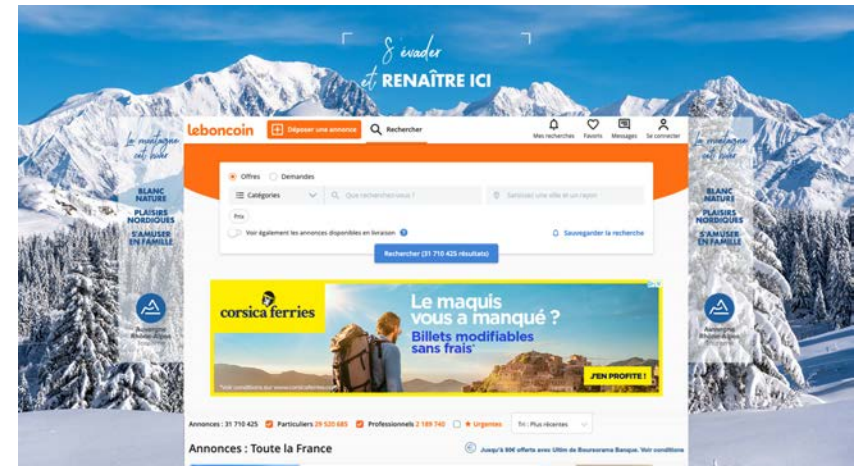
S'évader
et RENAÎTRE ICI

La montagne vous aime
BLANC NATURE
PLAISIRS NORDIQUES
S'AMUSER EN FAMILLE
Auvergne Rhône-Alpes

leboncoin
Déposer une annonce
Rechercher
Mes recherches
Favoris
Messages
Se connecter

Offres
Demandes
Catégories
Que recherchez-vous ?
Saisissez une ville et un rayon
Prix
Voir également les annonces disponibles en livraison
Sauvegarder la recherche
Rechercher (31 710 425 résultats)

corsica ferries
Le maquis vous a manqué ?
Billets modifiables sans frais*
J'EN PROFITE !
*Voir conditions sur www.corsicaferries.com

La montagne vous aime
BLANC NATURE
PLAISIRS NORDIQUES
S'AMUSER EN FAMILLE
Auvergne Rhône-Alpes

Annonces : 31 710 425
Particuliers 29 520 685
Professionnels 2 189 740
Urgentes
Tri : Plus récentes

Annonces : Toute la France
Jusqu'à 80€ offerts avec Ultim de Boursorama Banque. Voir conditions